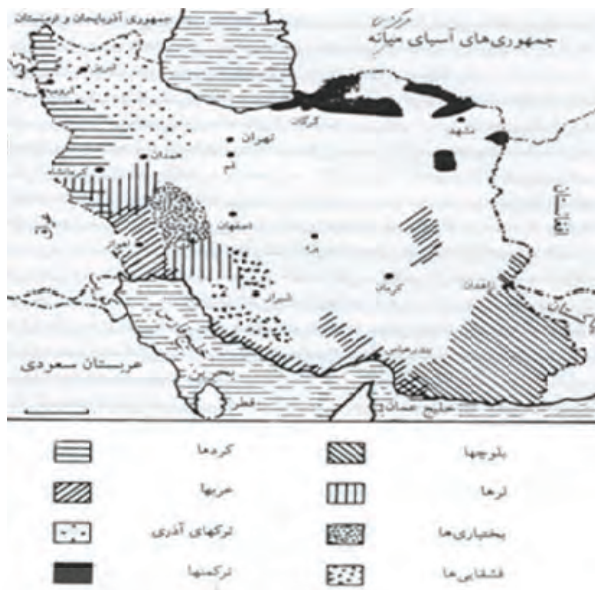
جمهوری آذربایجان و ارمنستان

جمهوری‌های آسیای میانه

گرگان

مشهد

تهران

قم

همدان

کرمانشاه

اصفهان

یزد

اهواز

شیراز

کرمان

زاهدان

افغانستان

بندرعباس

عربستان سعودی

بحرین

قطر

خلیج عمان

کردها

بلوچها

عربها

لرها

ترکهای آذری

بختیاری‌ها

ترکمنها

قشقایی‌ها